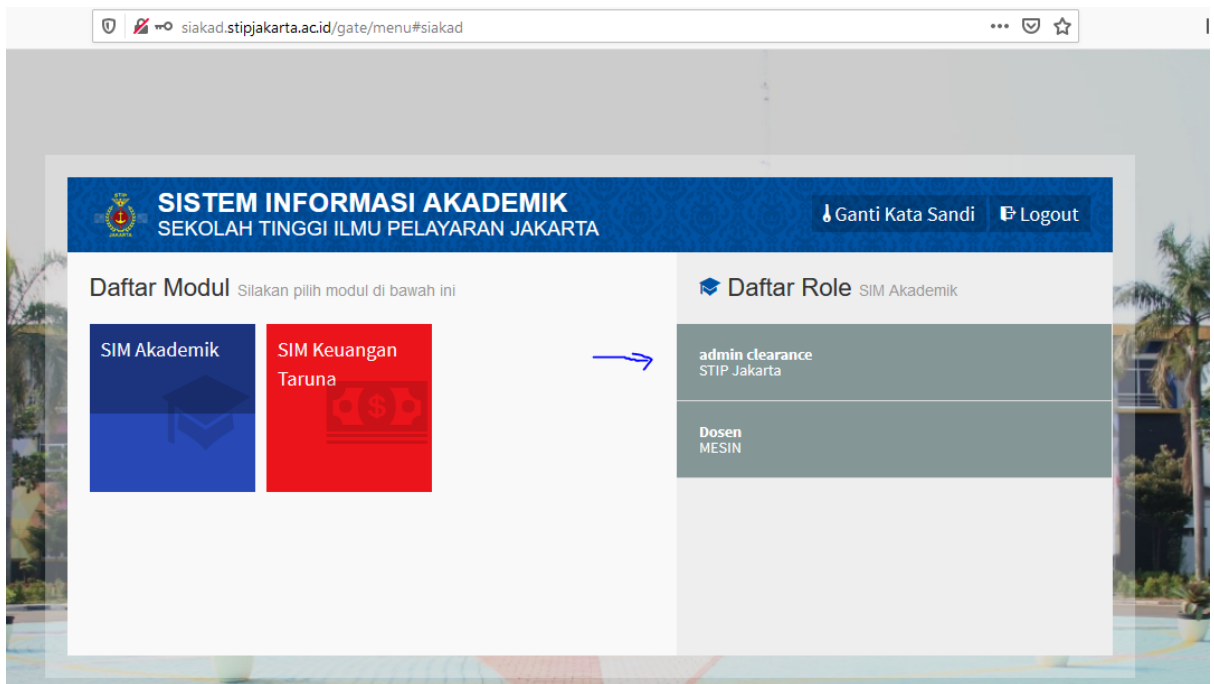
siakad.stipjakarta.ac.id/gate/menu#siakad

SISTEM INFORMASI AKADEMIK
SEKOLAH TINGGI ILMU PELAYARAN JAKARTA

Ganti Kata Sandi
Logout

Daftar Modul Silakan pilih modul di bawah ini

SIM Akademik

SIM Keuangan Taruna

Daftar Role SIM Akademik

admin clearance
STIP Jakarta

Dosen
MESIN